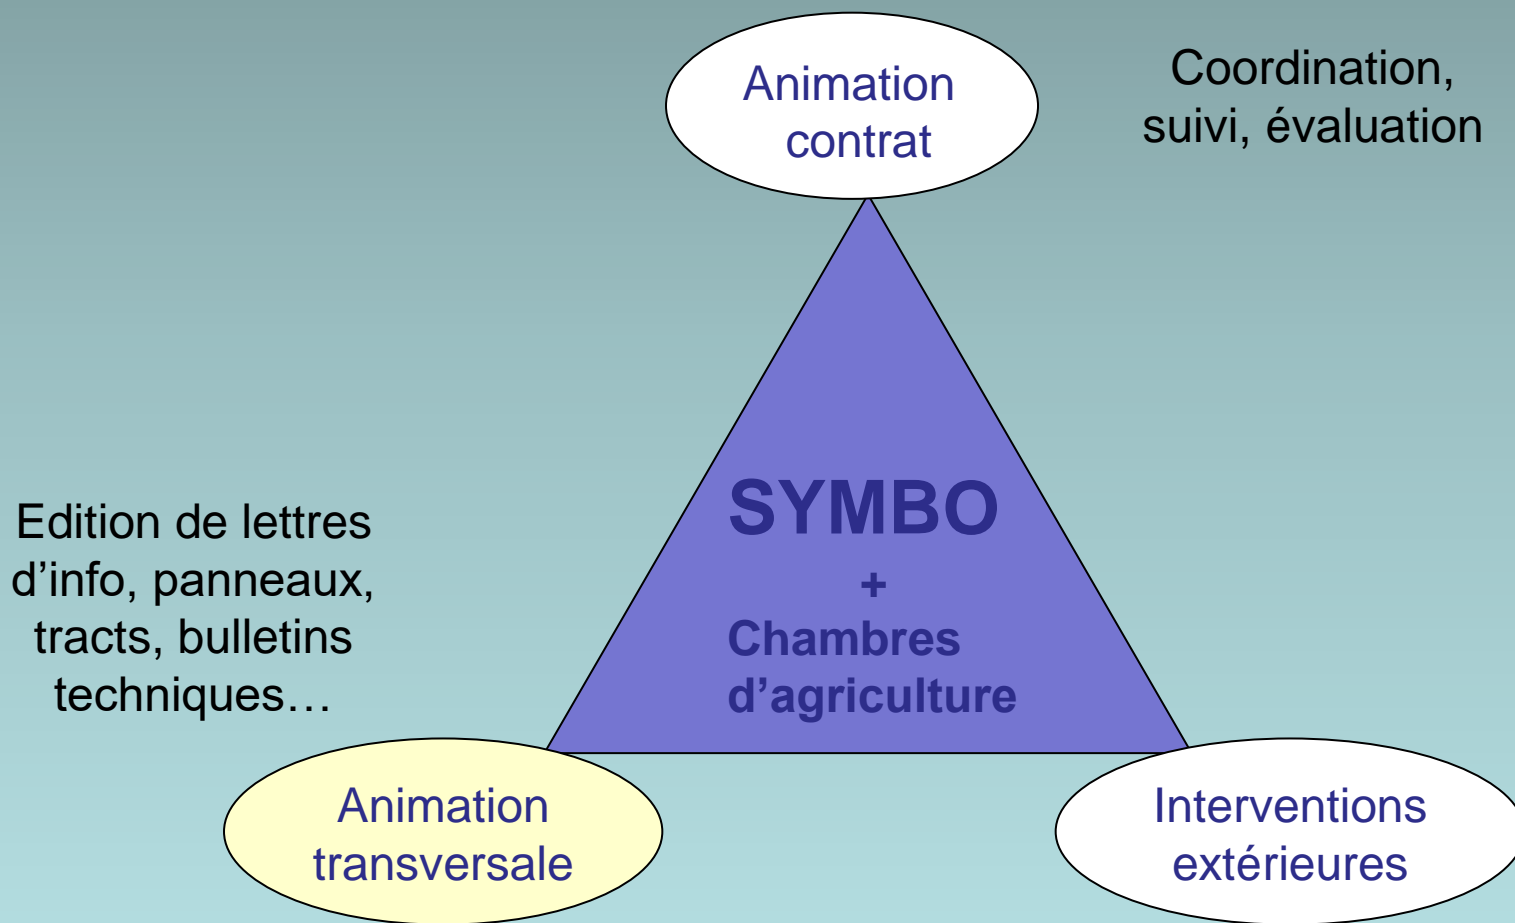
Animation contrat

Coordination, suivi, évaluation

SYMBO
+
Chambres d’agriculture

Edition de lettres d’info, panneaux, tracts, bulletins techniques…

Animation transversale

Interventions extérieures